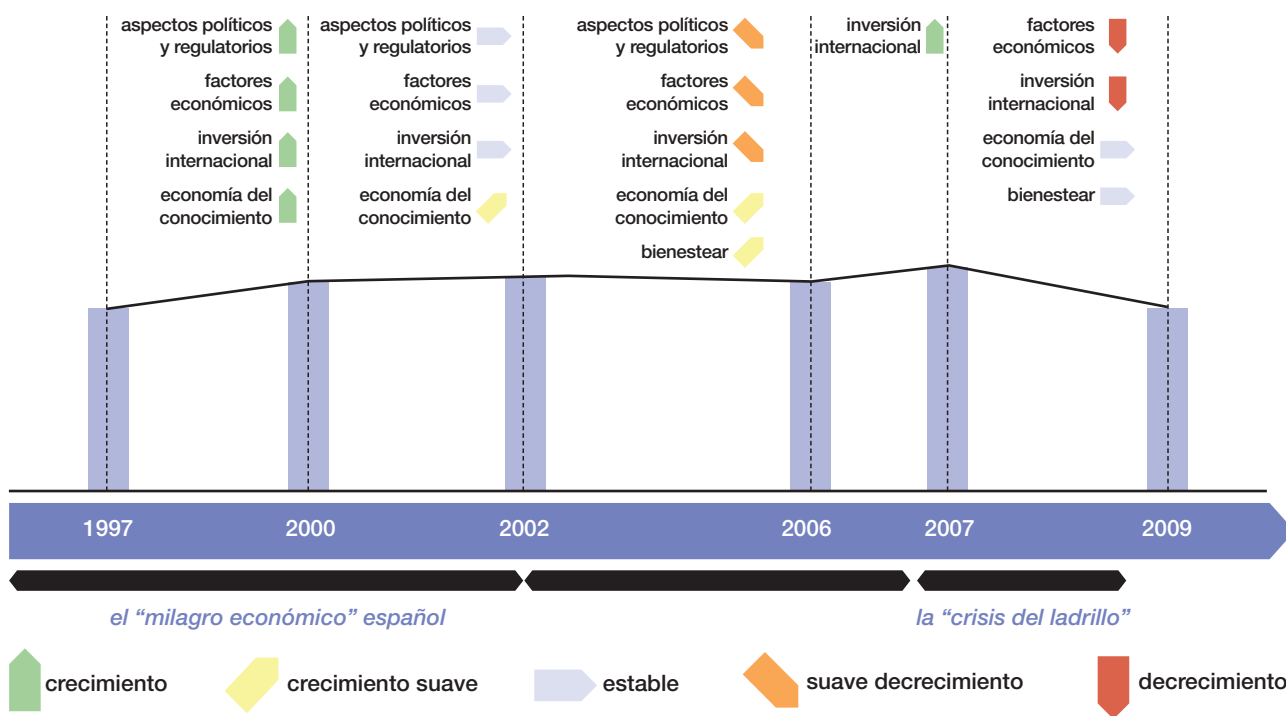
aspectos políticos y regulatorios

factores económicos

inversión internacional

economía del conocimiento

aspectos políticos y regulatorios

factores económicos

inversión internacional

economía del conocimiento

aspectos políticos y regulatorios

factores económicos

inversión internacional

economía del conocimiento

bienestear

inversión internacional

factores económicos

inversión internacional

economía del conocimiento

bienestear

1997

2000

2002

2006

2007

2009

el “milagro económico” español

la “crisis del ladrillo”

crecimiento

crecimiento suave

estable

suave decrecimiento

decrecimiento